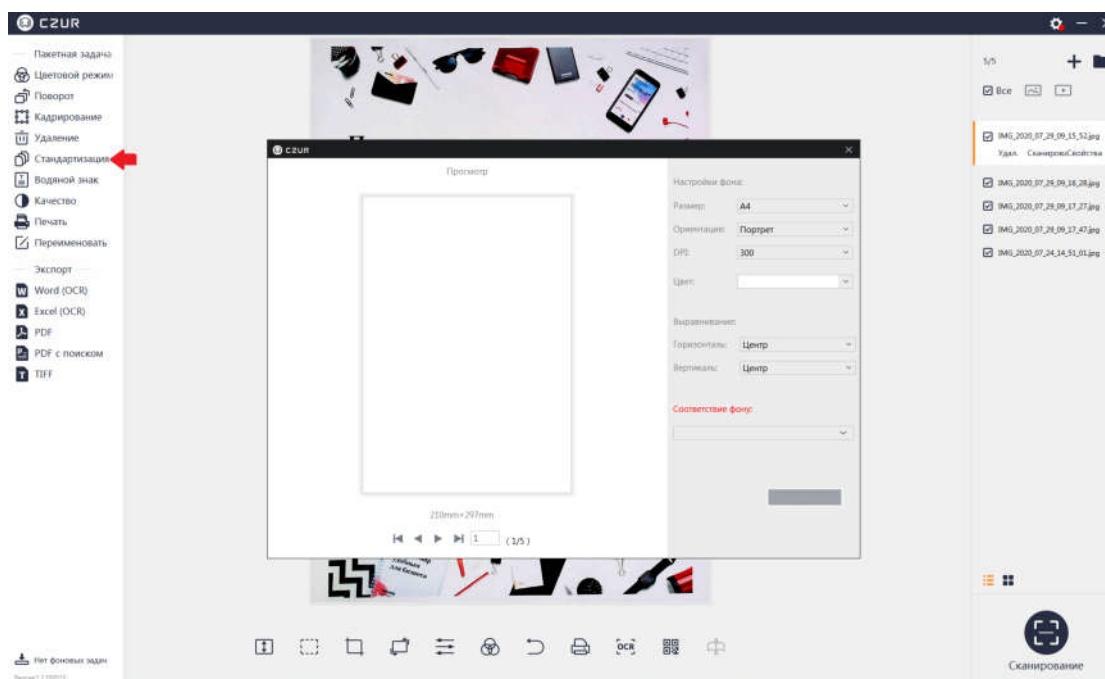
CZUR

Пакетная задача
Цветовой режим
Поворот
Кадрирование
Удаление
Стандартизация
Водяной знак
Качество
Печать
Переименовать

Экспорт
Word (OCR)
Excel (OCR)
PDF
PDF с поиском
TIFF

Нет фоновых задач

CZUR

Просмотр

210mm×297mm

(1/5)

Настройки фона:
Размер: A4
Ориентация: Портрет
DPI: 300
Цвет:

Выравнивание:
Горизонталь: Центр
Вертикаль: Центр

Соответствие фону:

5/5
Все

IMG_2020_07_29_09_15_52.jpg
Удал. Сканиров Свойства
IMG_2020_07_29_09_16_28.jpg
IMG_2020_07_29_09_17_27.jpg
IMG_2020_07_29_09_17_47.jpg
IMG_2020_07_24_14_51_01.jpg

OCR

Сканирование